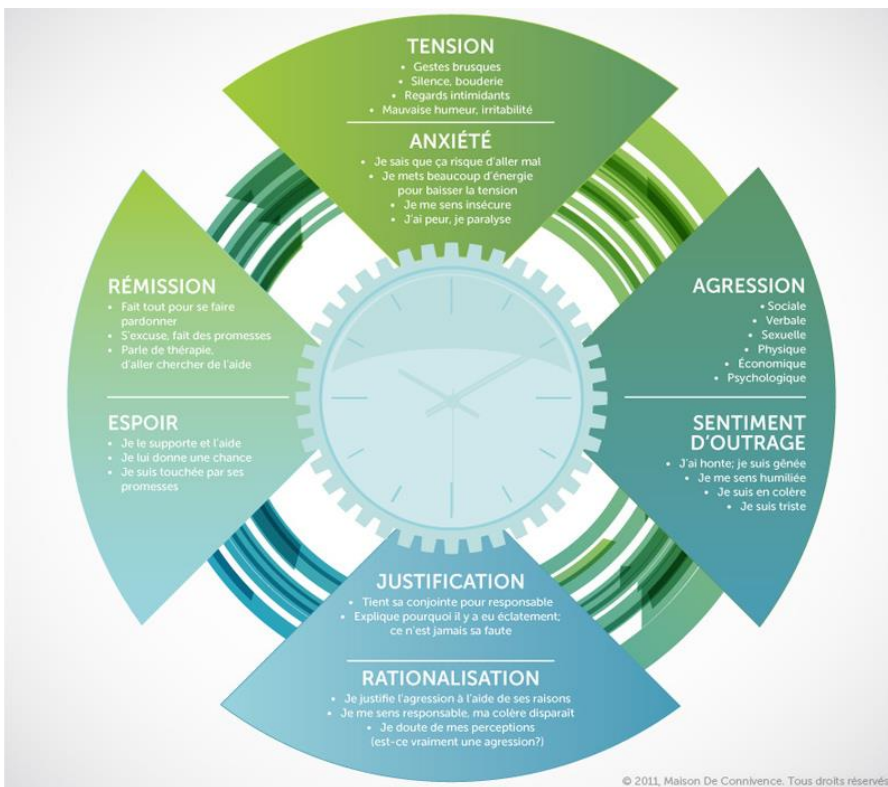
TENSION
• Gestes brusques
• Silence, bouderie
• Regards intimidants
• Mauvaise humeur, irritabilité

ANXIÉTÉ
• Je sais que ça risque d'aller mal
• Je mets beaucoup d'énergie pour baisser la tension
• Je me sens insécure
• J'ai peur, je paralyse

AGRESSION
• Sociale
• Verbale
• Sexuelle
• Physique
• Économique
• Psychologique

SENTIMENT D'OUTRAGE
• J'ai honte; je suis gênée
• Je me sens humiliée
• Je suis en colère
• Je suis triste

JUSTIFICATION
• Tient sa conjointe pour responsable
• Explique pourquoi il y a eu éclatement; ce n'est jamais sa faute

RATIONALISATION
• Je justifie l'agression à l'aide de ses raisons
• Je me sens responsable, ma colère disparait
• Je doute de mes perceptions (est-ce vraiment une agression?)

ESPOIR
• Je le supporte et l'aide
• Je lui donne une chance
• Je suis touchée par ses promesses

RÉMISSION
• Fait tout pour se faire pardonner
• S'excuse, fait des promesses
• Parle de thérapie, d'aller chercher de l'aide

© 2011, Maison De Connivence. Tous droits réservés